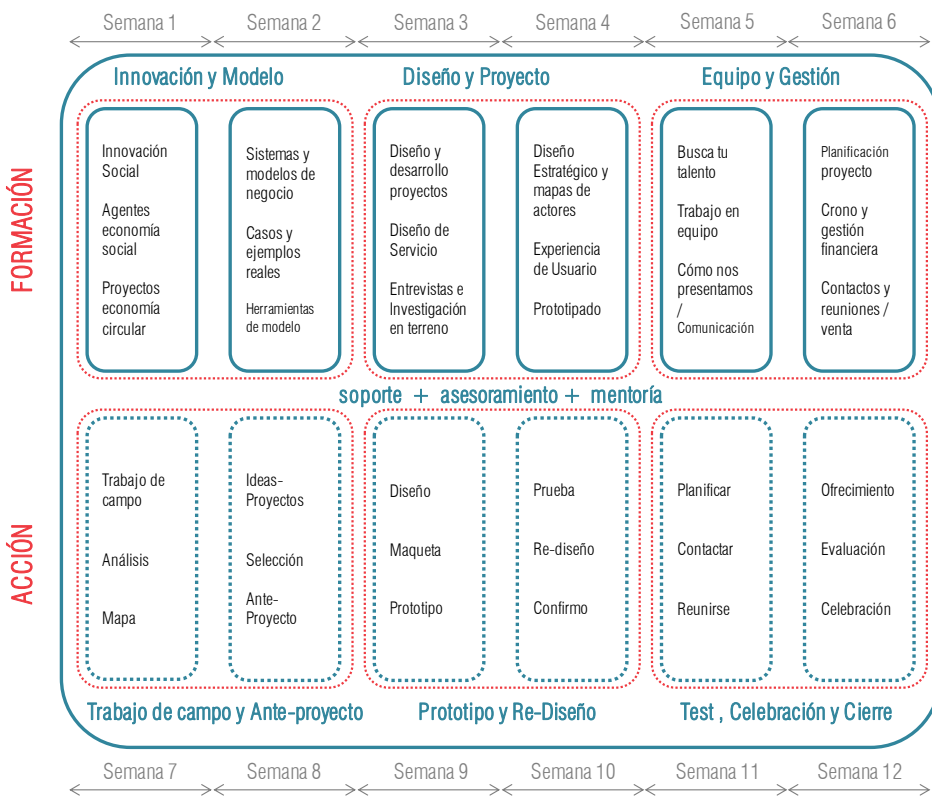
Semana 1 Semana 2 Semana 3 Semana 4 Semana 5 Semana 6

FORMACIÓN

Innovación y Modelo

Innovación Social

Agentes economía social

Proyectos economía circular

Sistemas y modelos de negocio

Casos y ejemplos reales

Herramientas de modelo

Diseño y Proyecto

Diseño y desarrollo proyectos

Diseño de Servicio

Entrevistas e Investigación en terreno

Diseño Estratégico y mapas de actores

Experiencia de Usuario

Prototipado

Equipo y Gestión

Busca tu talento

Trabajo en equipo

Cómo nos presentamos / Comunicación

Planificación proyecto

Crono y gestión financiera

Contactos y reuniones / venta

soporte + asesoramiento + mentoría

ACCIÓN

Trabajo de campo

Análisis

Mapa

Ideas-Proyectos

Selección

Ante-Proyecto

Diseño

Maqueta

Prototipo

Prueba

Re-diseño

Confirmo

Planificar

Contactar

Reunirse

Ofrecimiento

Evaluación

Celebración

Trabajo de campo y Ante-proyecto

Prototipo y Re-Diseño

Test , Celebración y Cierre

Semana 7 Semana 8 Semana 9 Semana 10 Semana 11 Semana 12